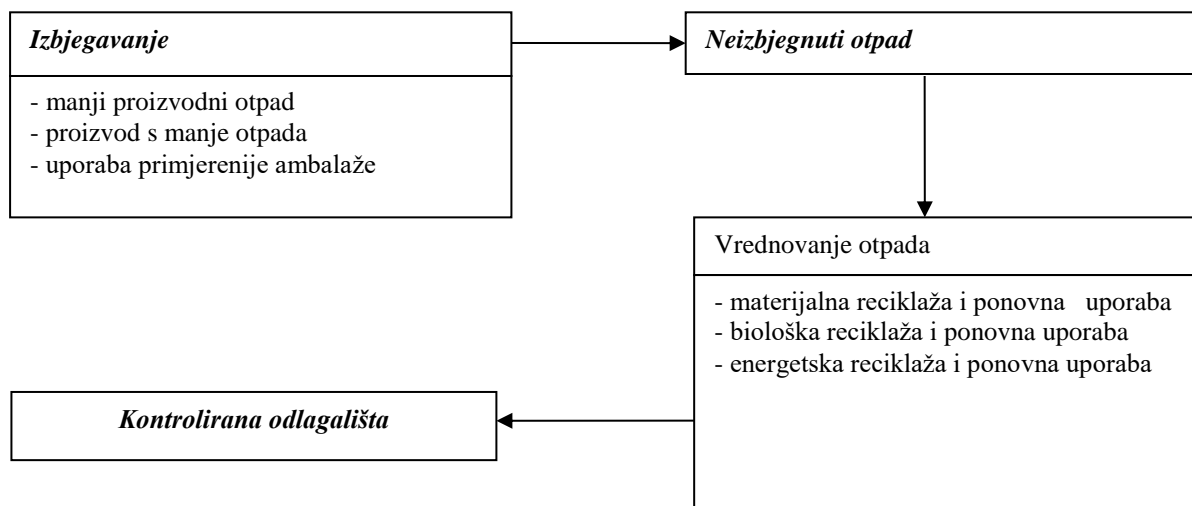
*Izbjegavanje*

- manji proizvodni otpad
- proizvod s manje otpada
- uporaba primjerenije ambalaže

*Neizbjegnuti otpad*

Vrednovanje otpada

- materijalna reciklaža i ponovna uporaba
- biološka reciklaža i ponovna uporaba
- energetska reciklaža i ponovna uporaba

*Kontrolirana odlagališta*